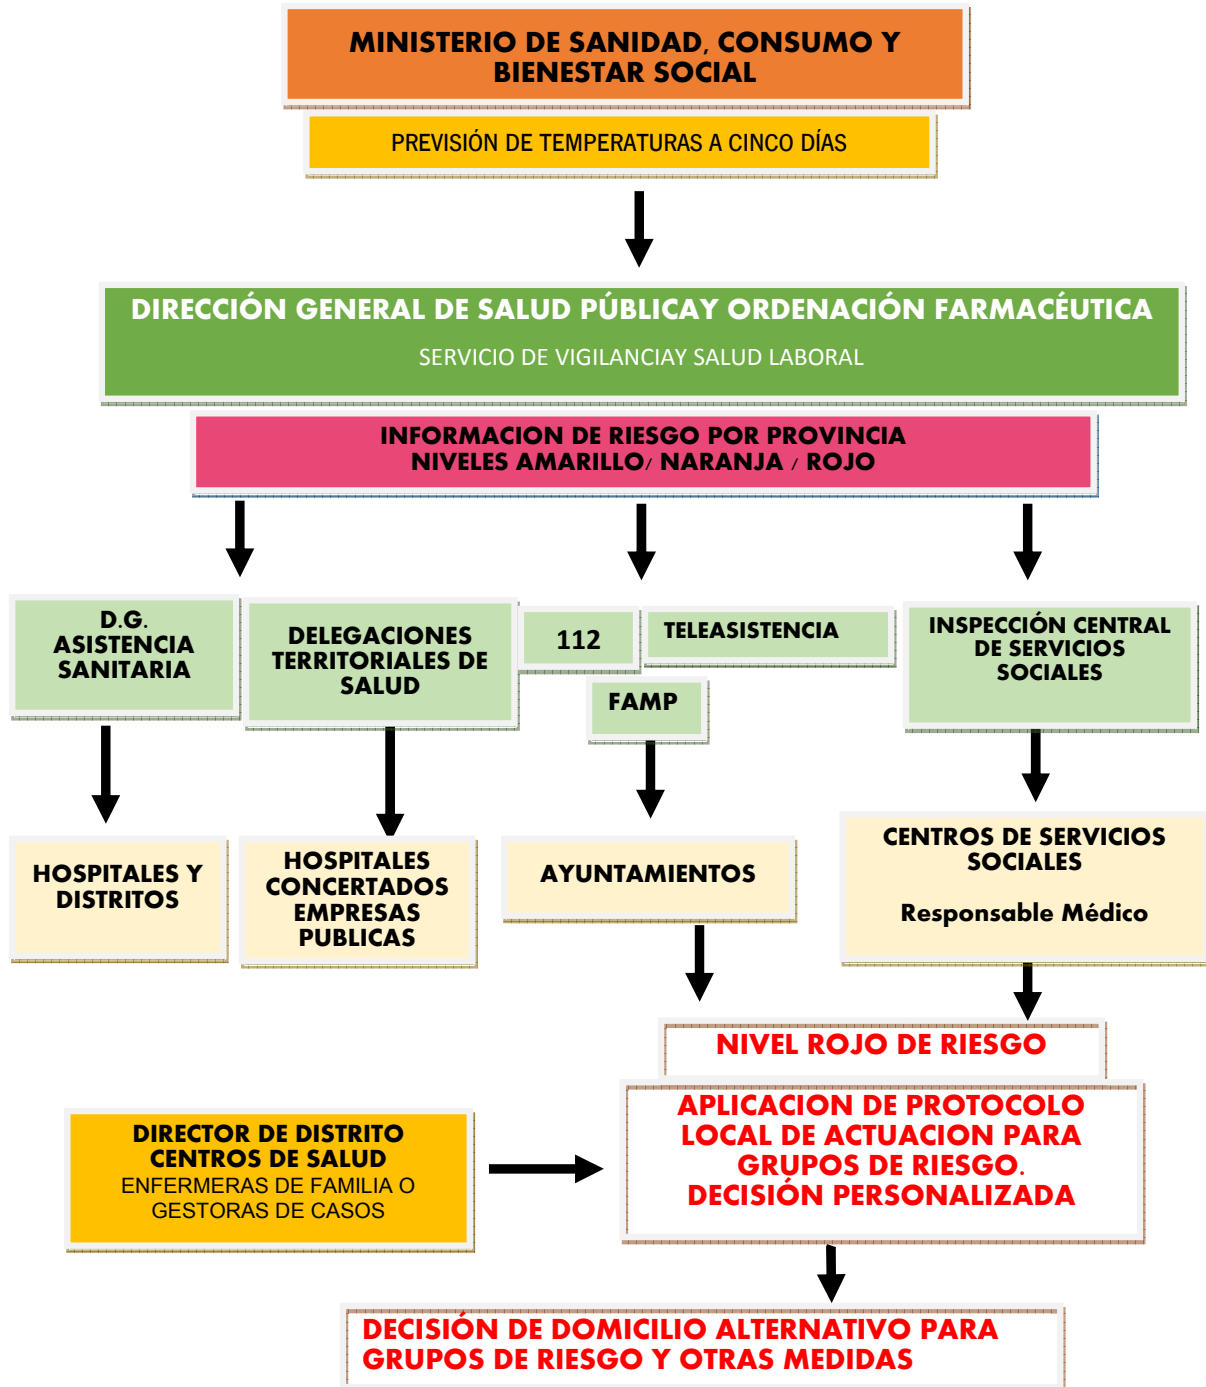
MINISTERIO DE SANIDAD, CONSUMO Y BIENESTAR SOCIAL

PREVISIÓN DE TEMPERATURAS A CINCO DÍAS

DIRECCIÓN GENERAL DE SALUD PÚBLICAY ORDENACIÓN FARMACÉUTICA

SERVICIO DE VIGILANCIAY SALUD LABORAL

INFORMACION DE RIESGO POR PROVINCIA
NIVELES AMARILLO/ NARANJA / ROJO

D.G. ASISTENCIA SANITARIA

DELEGACIONES TERRITORIALES DE SALUD

112

TELEASISTENCIA

FAMP

INSPECCIÓN CENTRAL DE SERVICIOS SOCIALES

HOSPITALES Y DISTRITOS

HOSPITALES CONCERTADOS EMPRESAS PUBLICAS

AYUNTAMIENTOS

CENTROS DE SERVICIOS SOCIALES

Responsable Médico

NIVEL ROJO DE RIESGO

DIRECTOR DE DISTRITO
CENTROS DE SALUD
ENFERMERAS DE FAMILIA O GESTORAS DE CASOS

APLICACION DE PROTOCOLO LOCAL DE ACTUACION PARA GRUPOS DE RIESGO.
DECISIÓN PERSONALIZADA

DECISIÓN DE DOMICILIO ALTERNATIVO PARA GRUPOS DE RIESGO Y OTRAS MEDIDAS